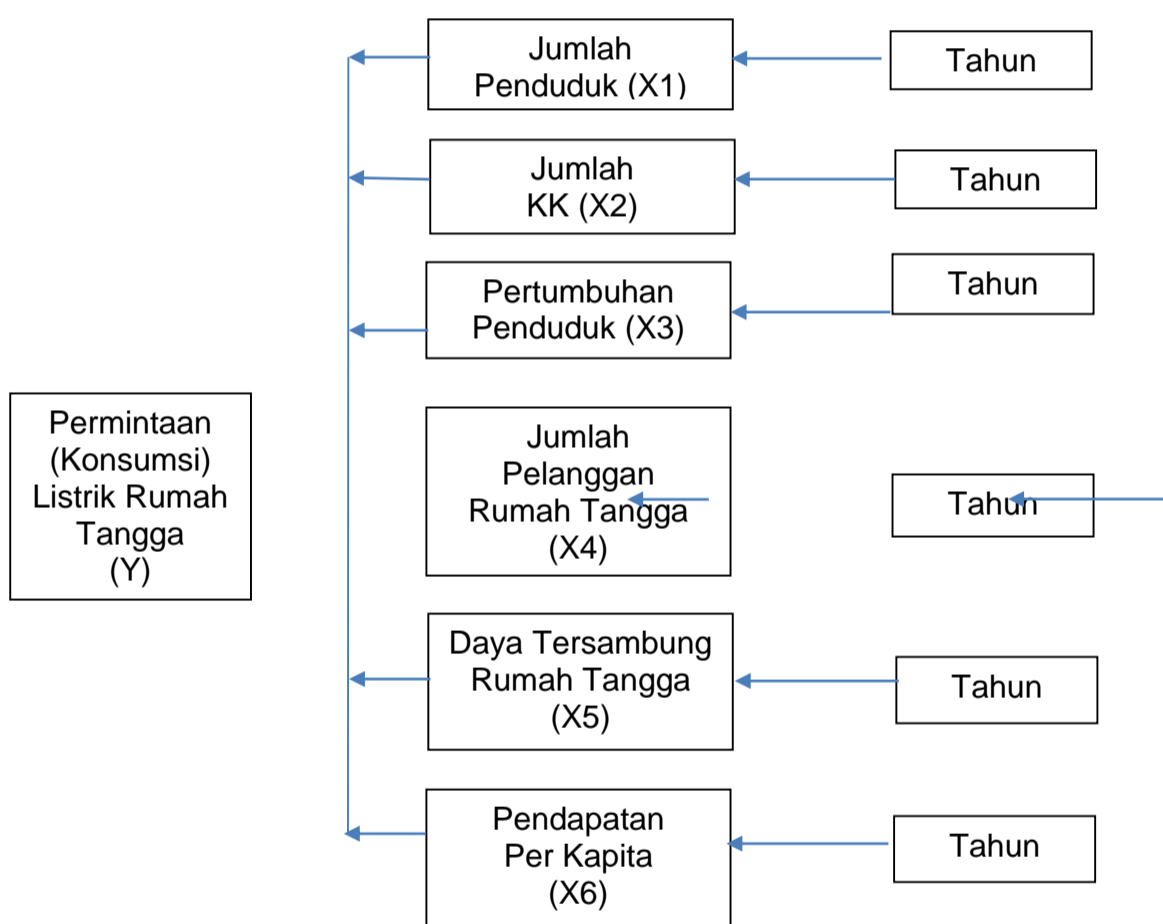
Jumlah Penduduk (X1)

Tahun

Jumlah KK (X2)

Tahun

Pertumbuhan Penduduk (X3)

Tahun

Permintaan (Konsumsi) Listrik Rumah Tangga (Y)

Jumlah Pelanggan Rumah Tangga (X4)

Tahun

Daya Tersambung Rumah Tangga (X5)

Tahun

Pendapatan Per Kapita (X6)

Tahun